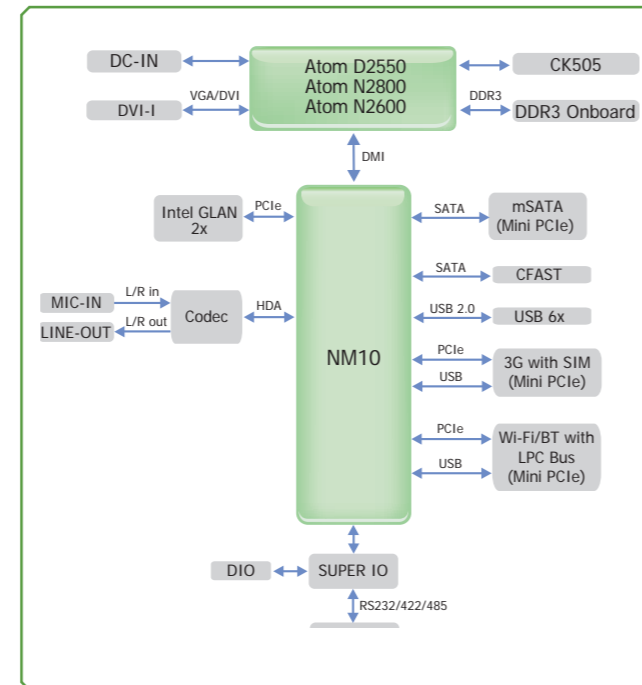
DC-IN

Atom D2550
Atom N2800
Atom N2600

CK505

DVI-I

VGA/DVI

DDR3

DDR3 Onboard

DMI

Intel GLAN
2x

PCIe

SATA

mSATA
(Mini PCIe)

SATA

CFAST

MIC-IN

L/R in

Codec

HDA

USB 2.0

USB 6x

LINE-OUT

L/R out

NM10

PCIe

USB

3G with SIM
(Mini PCIe)

PCIe

USB

Wi-Fi/BT with
LPC Bus
(Mini PCIe)

DIO

SUPER IO

RS232/422/485